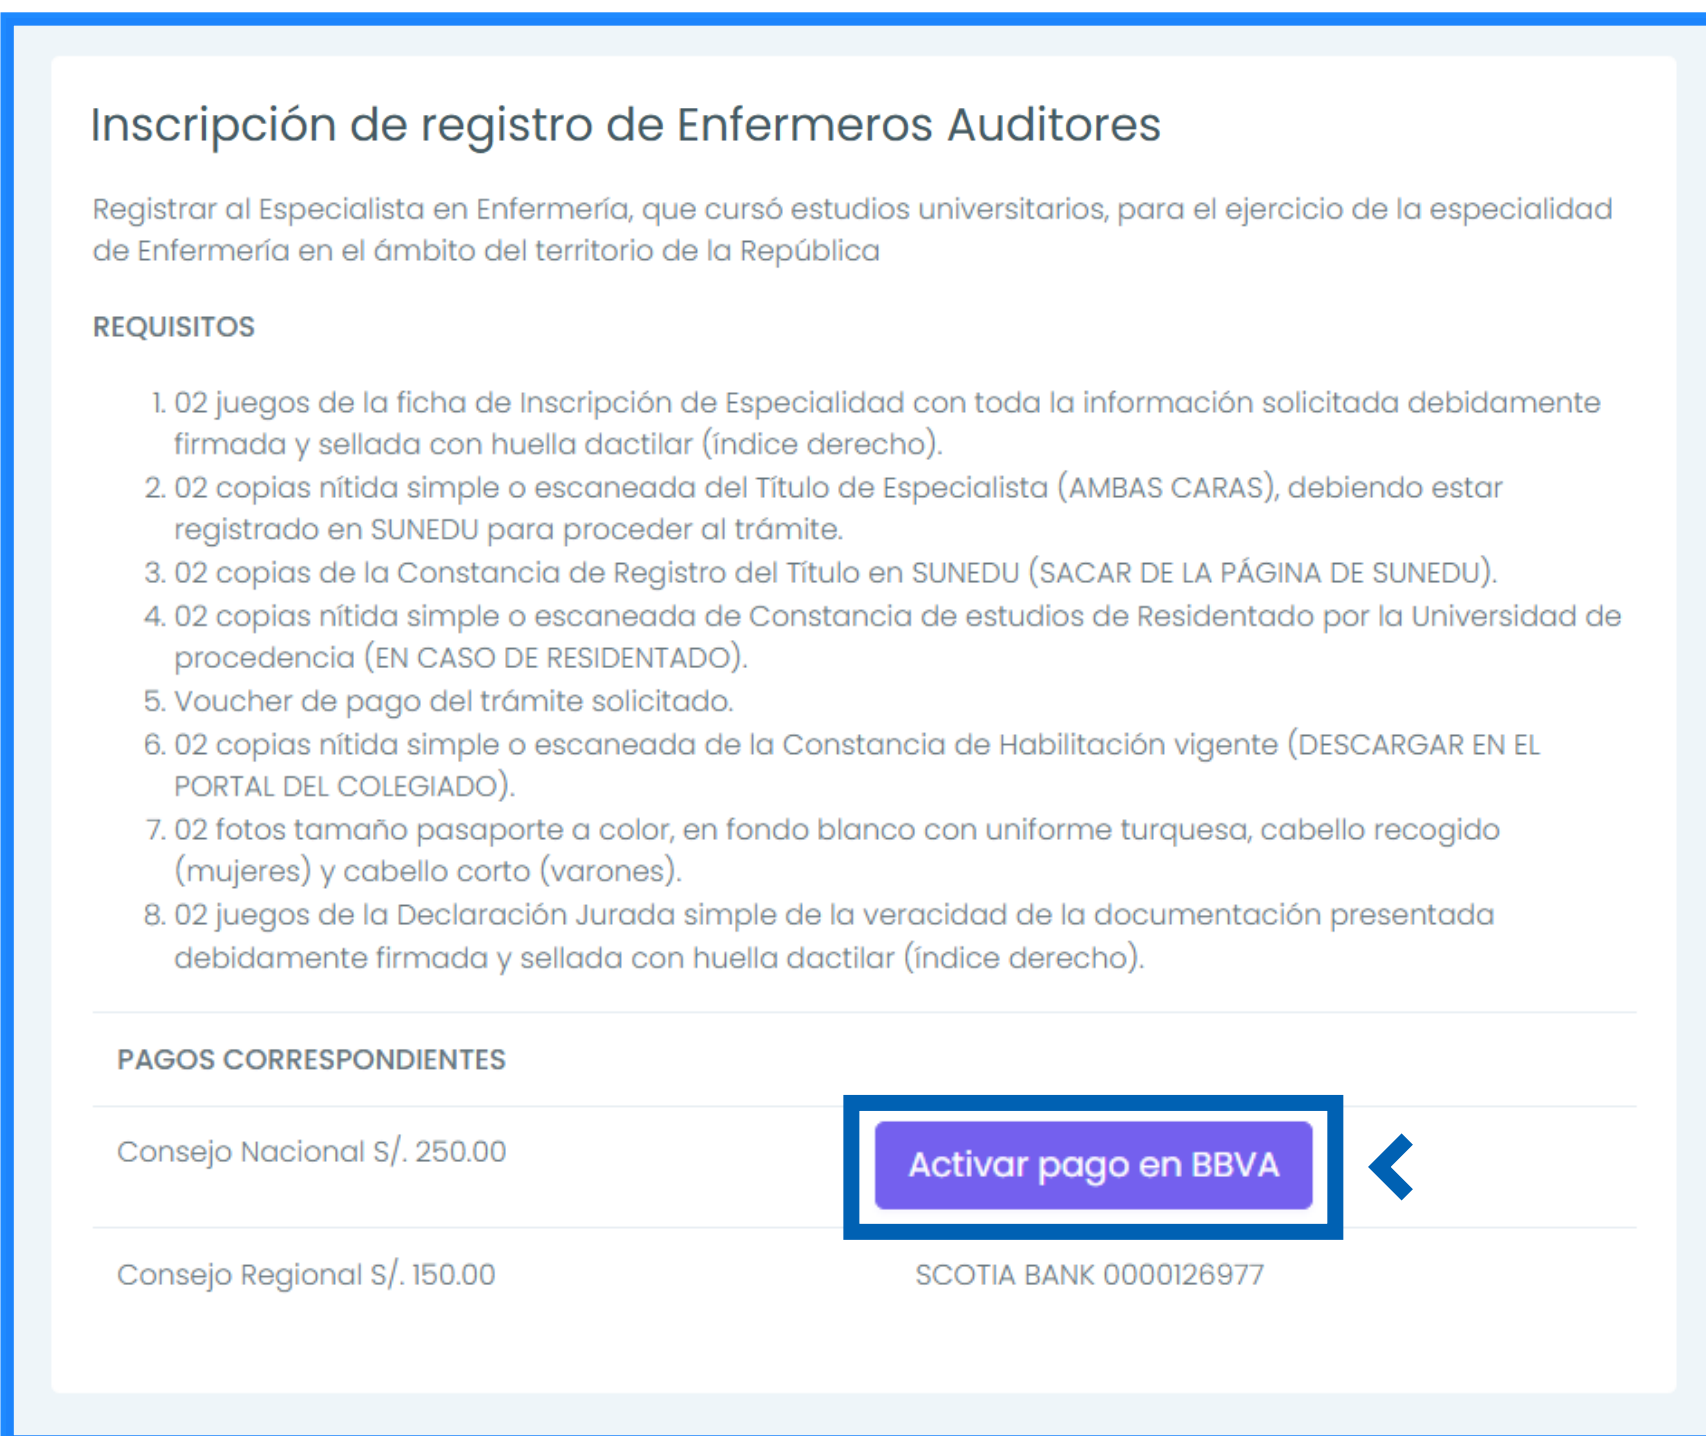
Inscripción de registro de Enfermeros Auditores

Registrar al Especialista en Enfermería, que cursó estudios universitarios, para el ejercicio de la especialidad de Enfermería en el ámbito del territorio de la República

REQUISITOS

1. 02 juegos de la ficha de Inscripción de Especialidad con toda la información solicitada debidamente firmada y sellada con huella dactilar (índice derecho).
2. 02 copias nítida simple o escaneada del Título de Especialista (AMBAS CARAS), debiendo estar registrado en SUNEDU para proceder al trámite.
3. 02 copias de la Constancia de Registro del Título en SUNEDU (SACAR DE LA PÁGINA DE SUNEDU).
4. 02 copias nítida simple o escaneada de Constancia de estudios de Residentado por la Universidad de procedencia (EN CASO DE RESIDENTADO).
5. Voucher de pago del trámite solicitado.
6. 02 copias nítida simple o escaneada de la Constancia de Habilitación vigente (DESCARGAR EN EL PORTAL DEL COLEGIADO).
7. 02 fotos tamaño pasaporte a color, en fondo blanco con uniforme turquesa, cabello recogido (mujeres) y cabello corto (varones).
8. 02 juegos de la Declaración Jurada simple de la veracidad de la documentación presentada debidamente firmada y sellada con huella dactilar (índice derecho).

PAGOS CORRESPONDIENTES

| Consejo Nacional S/. 250.00 | Activar pago en BBVA |
|---|---|
| Consejo Regional S/. 150.00 | SCOTIA BANK 0000126977 |